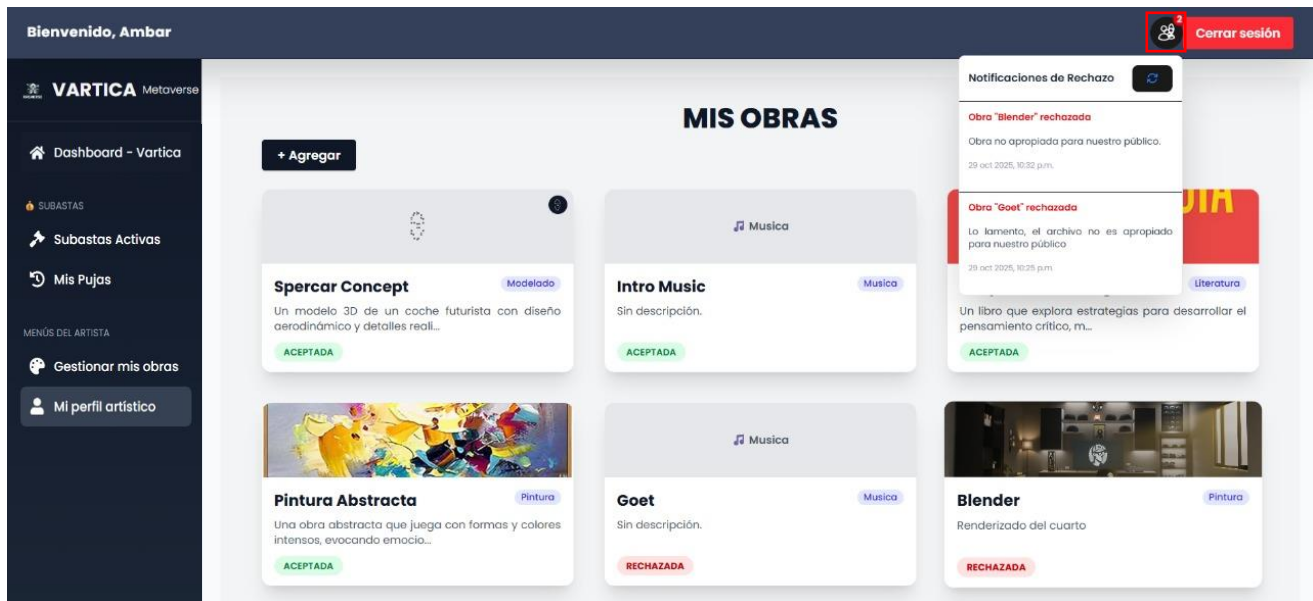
Bienvenido, Ambar

2

Cerrar sesión

VARTICA Metaverse

Dashboard - Vartica

SUBASTAS

Subastas Activas

Mis Pujas

MENÚS DEL ARTISTA

Gestionar mis obras

Mi perfil artístico

MIS OBRAS

+ Agregar

Notificaciones de Rechazo

Obra "Blender" rechazada

Obra no apropiada para nuestro público.

29 oct 2025, 10:32 p.m.

Obra "Goet" rechazada

Lo lamento, el archivo no es apropiado para nuestro público

29 oct 2025, 10:25 p.m.

Spercar Concept

Modelado

Un modelo 3D de un coche futurista con diseño aerodinámico y detalles reali...

ACEPTADA

Musica

Intro Music

Musica

Sin descripción.

ACEPTADA

Literatura

Un libro que explora estrategias para desarrollar el pensamiento crítico, m...

ACEPTADA

Pintura Abstracta

Pintura

Una obra abstracta que juega con formas y colores intensos, evocando emocio...

ACEPTADA

Musica

Goet

Musica

Sin descripción.

RECHAZADA

Blender

Pintura

Renderizado del cuarto

RECHAZADA